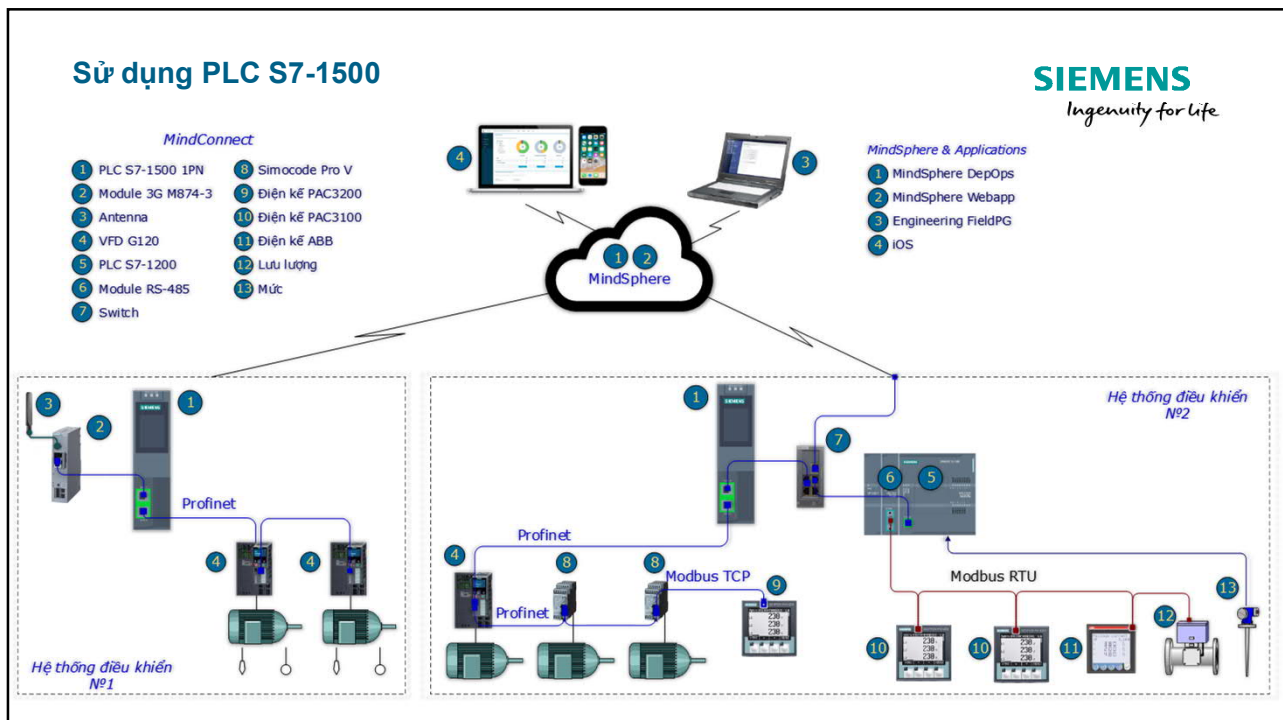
Sử dụng PLC S7-1500

SIEMENS
Ingenuity for life

MindConnect

1 PLC S7-1500 1PN
2 Module 3G M874-3
3 Antenna
4 VFD G120
5 PLC S7-1200
6 Module RS-485
7 Switch

8 Simocode Pro V
9 Điện kế PAC3200
10 Điện kế PAC3100
11 Điện kế ABB
12 Lưu lượng
13 Mức

MindSphere & Applications
1 MindSphere DepOps
2 MindSphere Webapp
3 Engineering FieldPG
4 iOS

4

3

1 2
MindSphere

3
2
1
Profinet
4
4
Hệ thống điều khiển №1

1
7
Hệ thống điều khiển №2
6
5
Profinet
4
8
8
Modbus TCP
9
Profinet
Modbus RTU
13
12
10
10
11